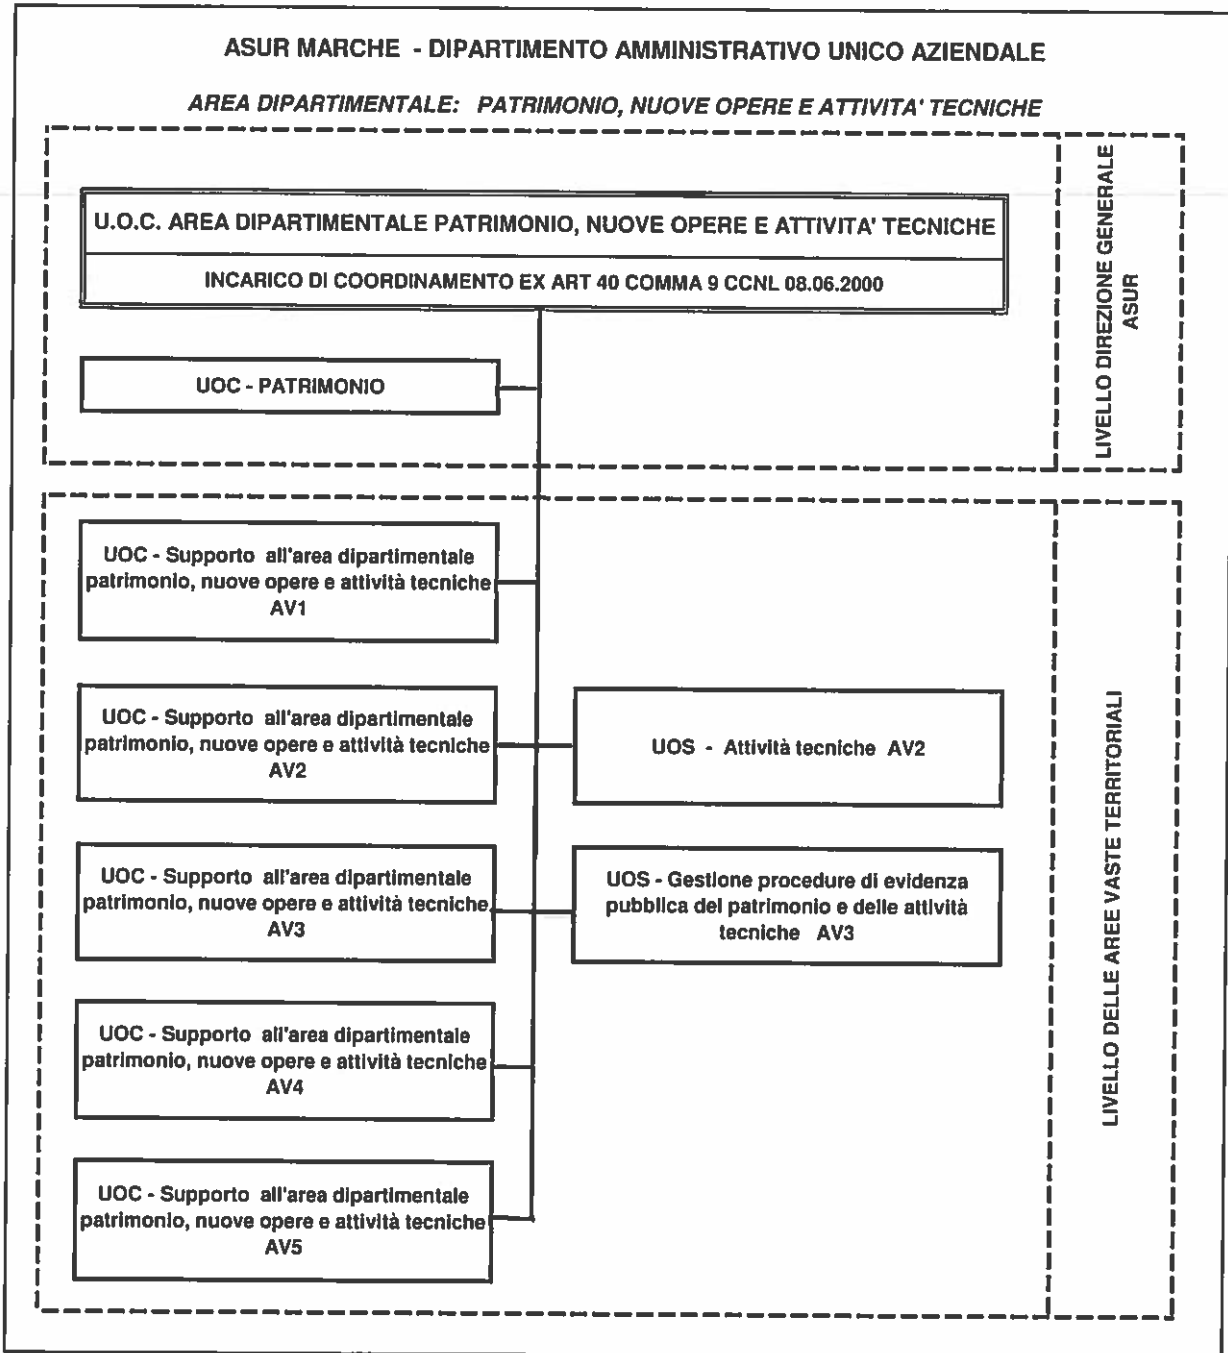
ASUR MARCHE - DIPARTIMENTO AMMINISTRATIVO UNICO AZIENDALE

AREA DIPARTIMENTALE: PATRIMONIO, NUOVE OPERE E ATTIVITA' TECNICHE

U.O.C. AREA DIPARTIMENTALE PATRIMONIO, NUOVE OPERE E ATTIVITA' TECNICHE

INCARICO DI COORDINAMENTO EX ART 40 COMMA 9 CCNL 08.06.2000

UOC - PATRIMONIO

LIVELLO DIREZIONE GENERALE ASUR

UOC - Supporto all'area dipartimentale patrimonio, nuove opere e attività tecniche AV1

UOC - Supporto all'area dipartimentale patrimonio, nuove opere e attività tecniche AV2

UOS - Attività tecniche AV2

UOC - Supporto all'area dipartimentale patrimonio, nuove opere e attività tecniche AV3

UOS - Gestione procedure di evidenza pubblica del patrimonio e delle attività tecniche AV3

UOC - Supporto all'area dipartimentale patrimonio, nuove opere e attività tecniche AV4

UOC - Supporto all'area dipartimentale patrimonio, nuove opere e attività tecniche AV5

LIVELLO DELLE AREE VASTE TERRITORIALI